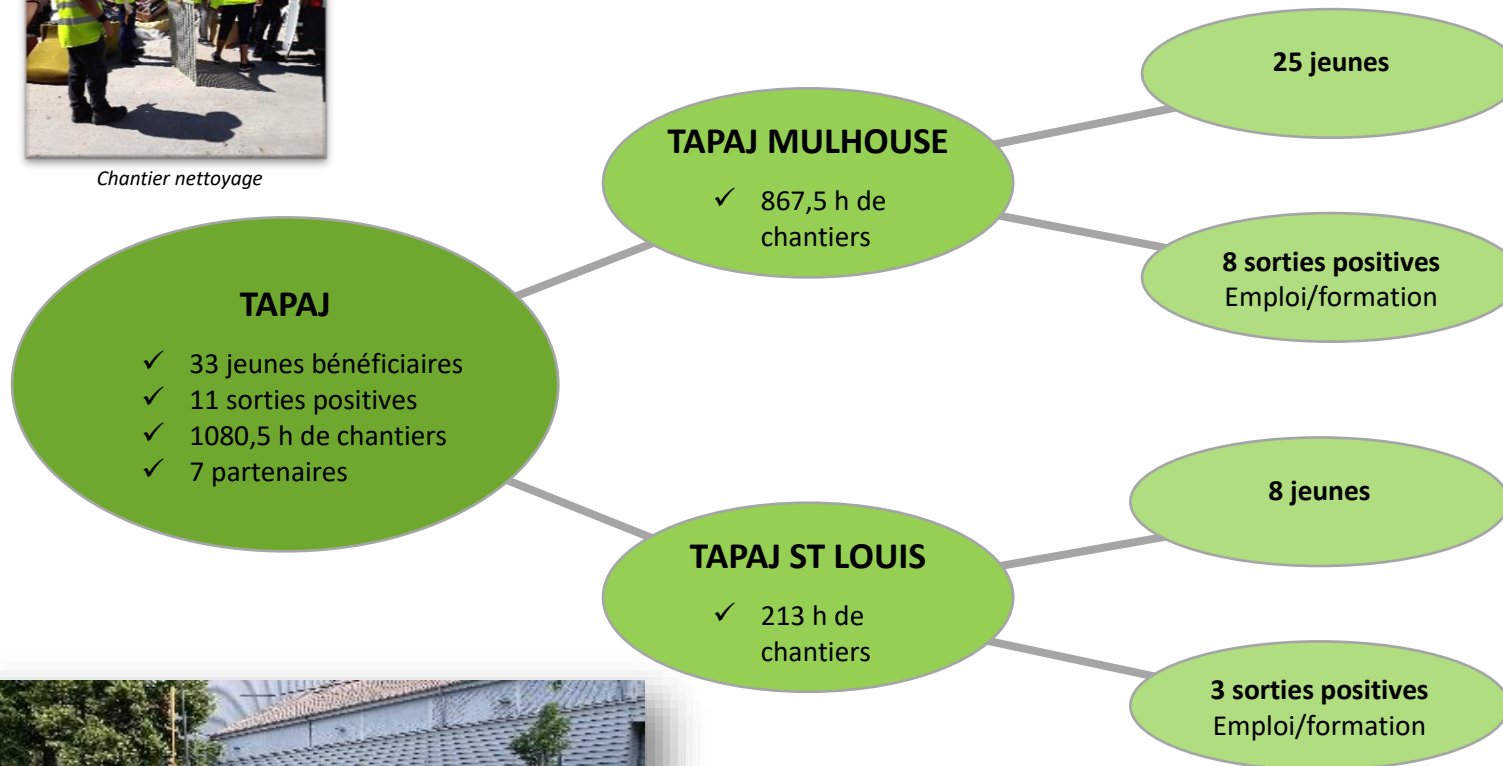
Chantier nettoyage

TAPAJ

✓ 33 jeunes bénéficiaires
✓ 11 sorties positives
✓ 1080,5 h de chantiers
✓ 7 partenaires

TAPAJ MULHOUSE

✓ 867,5 h de chantiers

25 jeunes

8 sorties positives
Emploi/formation

TAPAJ ST LOUIS

✓ 213 h de chantiers

8 jeunes

3 sorties positives
Emploi/formation